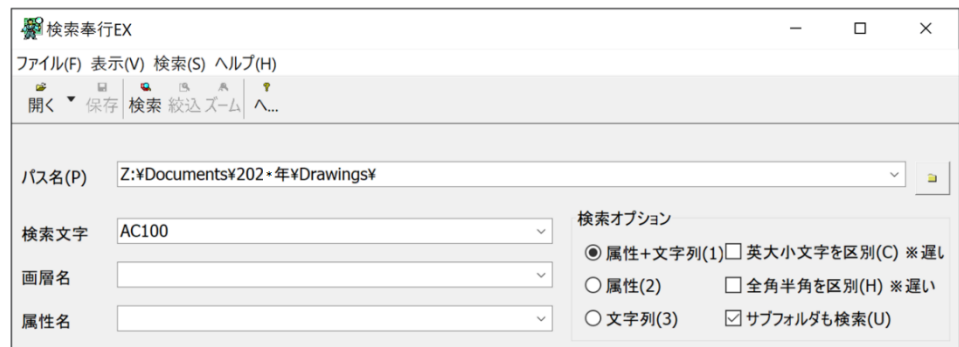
検索奉行EX

ファイル(F) 表示(V) 検索(S) ヘルプ(H)

開く 保存 検索 絞込 ズーム ヘ...

パス名(P) Z:¥Documents¥202＊年¥Drawings¥

検索文字 AC100

画層名

属性名

検索オプション

◉ 属性+文字列(1)
☐ 英大小文字を区別(C) ※遅い
○ 属性(2)
☐ 全角半角を区別(H) ※遅い
○ 文字列(3)
☑ サブフォルダも検索(U)